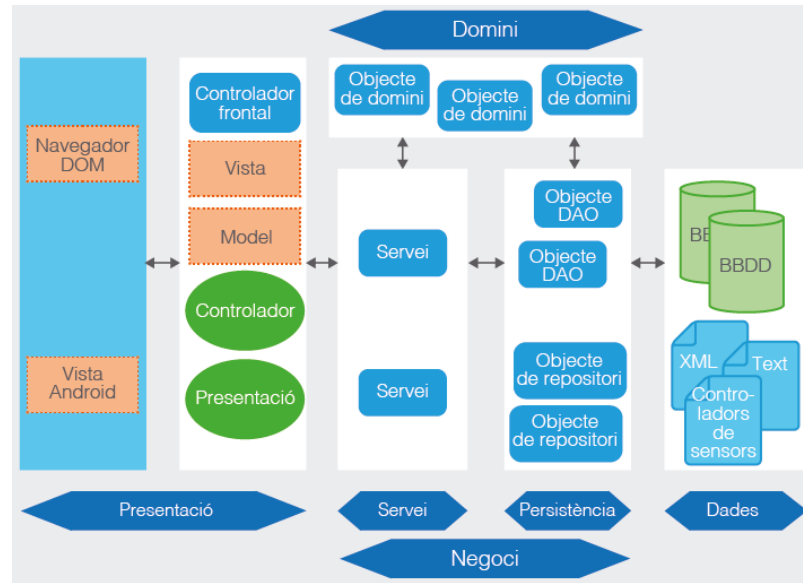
Domini

Navegador DOM

Vista Android

Controlador frontal

Vista

Model

Controlador

Presentació

Objecte de domini

Objecte de domini

Objecte de domini

Servei

Servei

Objecte DAO

Objecte DAO

Objecte de repositori

Objecte de repositori

BB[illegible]

BBDD

XML

Text

Controladors de sensors

Presentació

Servei

Persistència

Dades

Negoci